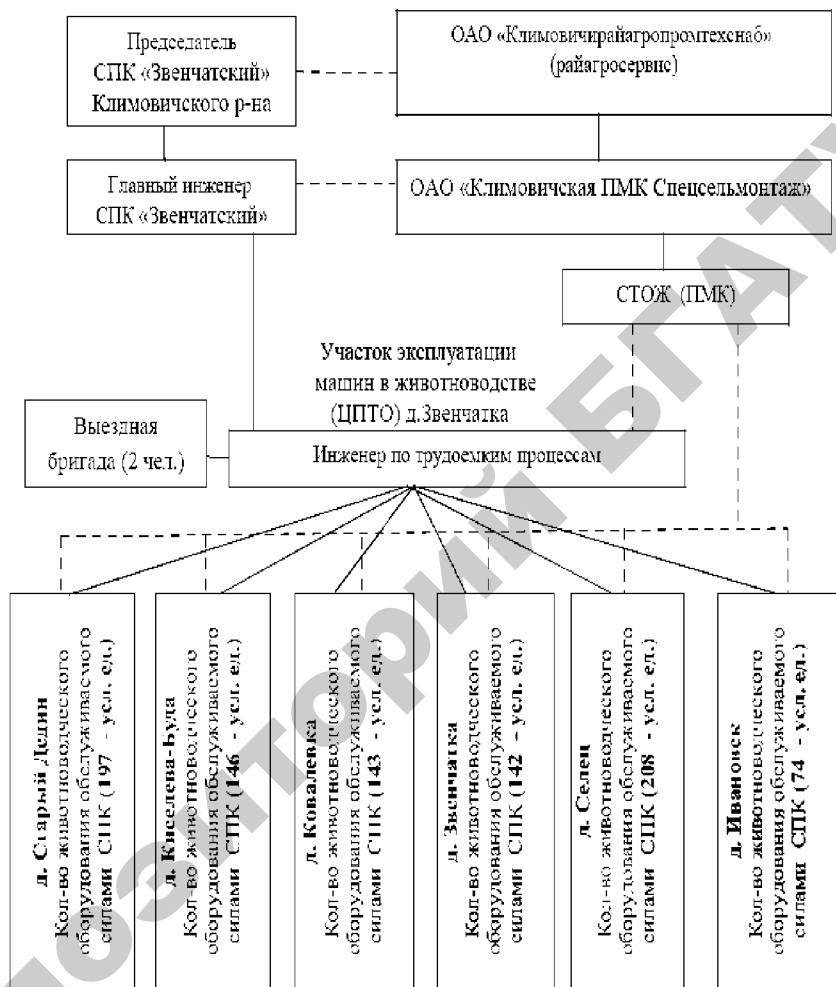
Председатель СПК «Звенчатский» Климовичского р-на

ОАО «Климовичирайагропромтехснаб» (райагросервис)

Главный инженер СПК «Звенчатский»

ОАО «Климовичская ПМК Спецсельмонтаж»

СТОЖ (ПМК)

Участок эксплуатации машин в животноводстве (ЦПТО) д.Звенчатка

Выездная бригада (2 чел.)

Инженер по трудоемким процессам

д. Старый Дедин Кол-во животноводческого оборудования обслуживаемого силами СПК (197 - усл. ед.)

д. Киселева-Буда Кол-во животноводческого оборудования обслуживаемого силами СПК (146 - усл. ед.)

д. Ковалевка Кол-во животноводческого оборудования обслуживаемого силами СПК (143 - усл. ед.)

д. Звенчатка Кол-во животноводческого оборудования обслуживаемого силами СПК (142 - усл. ед.)

д. Селец Кол-во животноводческого оборудования обслуживаемого силами СПК (208 - усл. ед.)

д. Иваноиск Кол-во животноводческого оборудования обслуживаемого силами СПК (74 - усл. ед.)

РЕПОЗИТОРИЙ БГАТУ